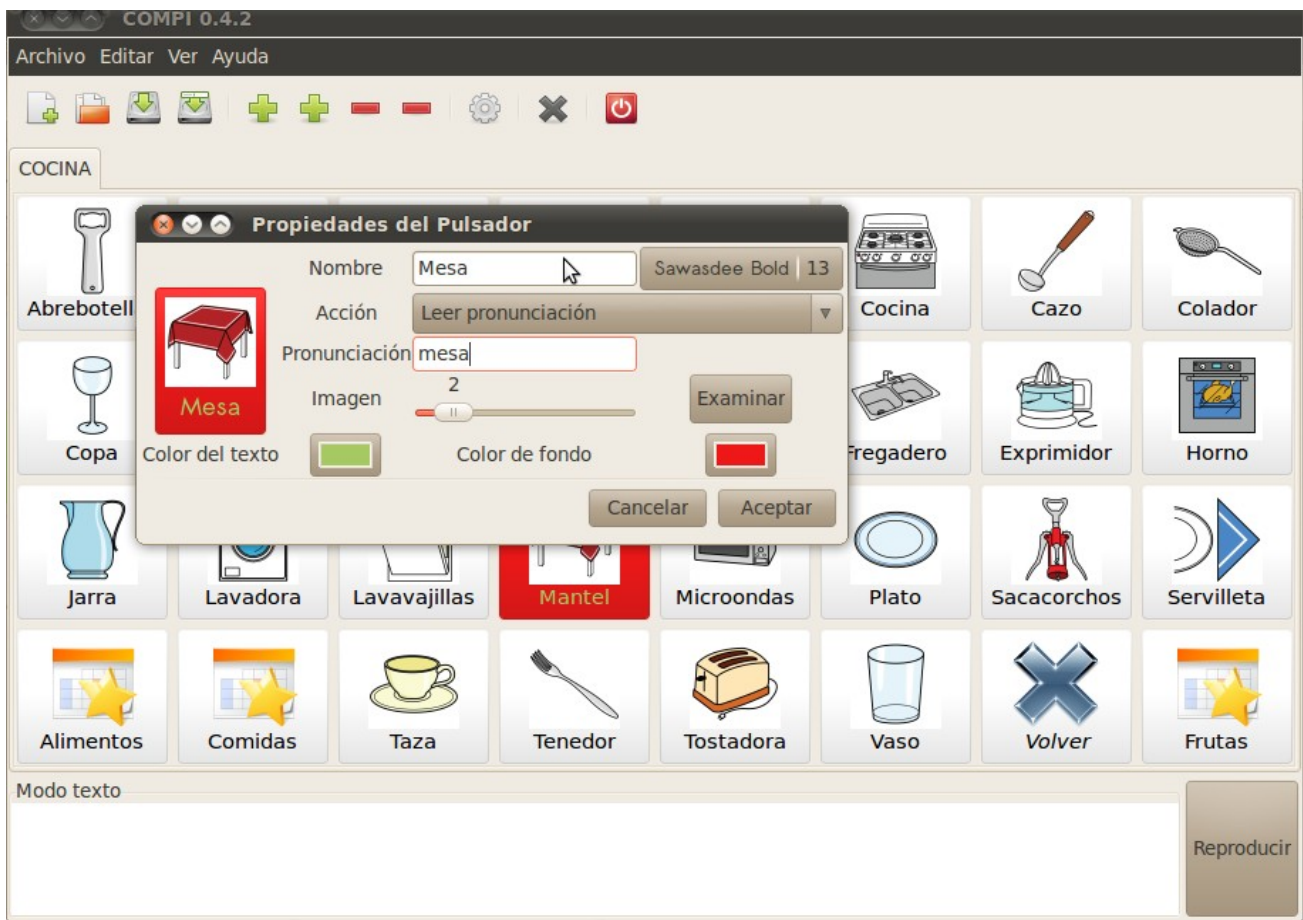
COMPI 0.4.2

Archivo Editar Ver Ayuda

COCINA

Propiedades del Pulsador

Nombre Mesa

Sawasdee Bold 13

Acción Leer pronunciación

Pronunciación mesa

Imagen 2

Examinar

Mesa

Color del texto

Color de fondo

Cancelar Aceptar

Abrebotell

Cocina

Cazo

Colador

Copa

Fregadero

Exprimidor

Horno

Jarra

Lavadora

Lavavajillas

Mantel

Microondas

Plato

Sacacorchos

Servilleta

Alimentos

Comidas

Taza

Tenedor

Tostadora

Vaso

Volver

Frutas

Modo texto

Reproducir